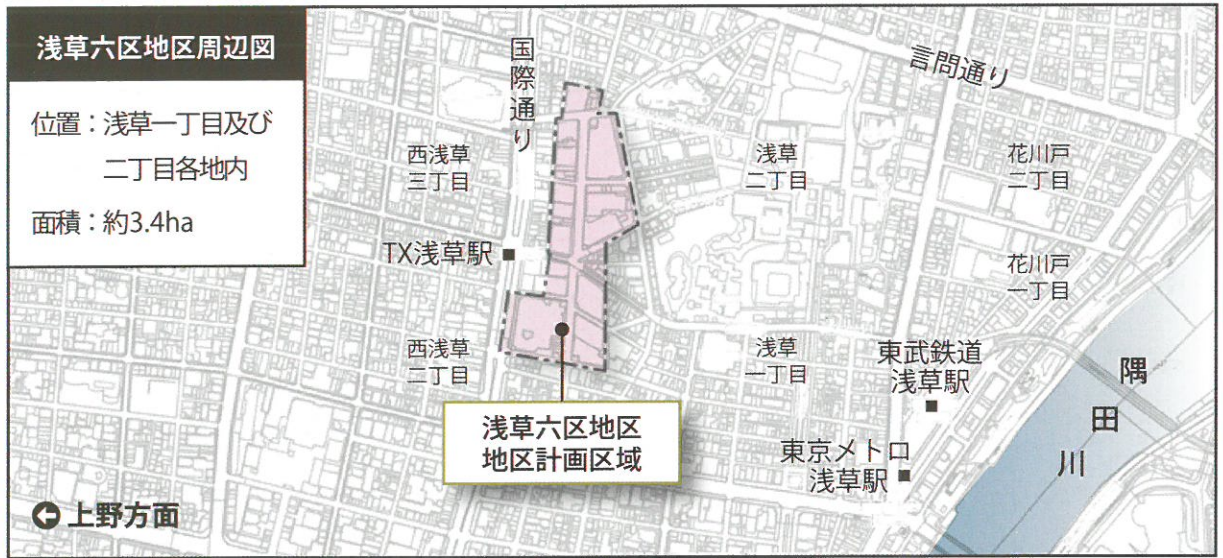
浅草六区地区周辺図

位置：浅草一丁目及び二丁目各地内

面積：約3.4ha

国際通り

言問通り

西浅草三丁目

浅草二丁目

花川戸二丁目

TX浅草駅

花川戸一丁目

西浅草二丁目

浅草一丁目

東武鉄道浅草駅

隅田川

浅草六区地区
地区計画区域

東京メトロ浅草駅

上野方面